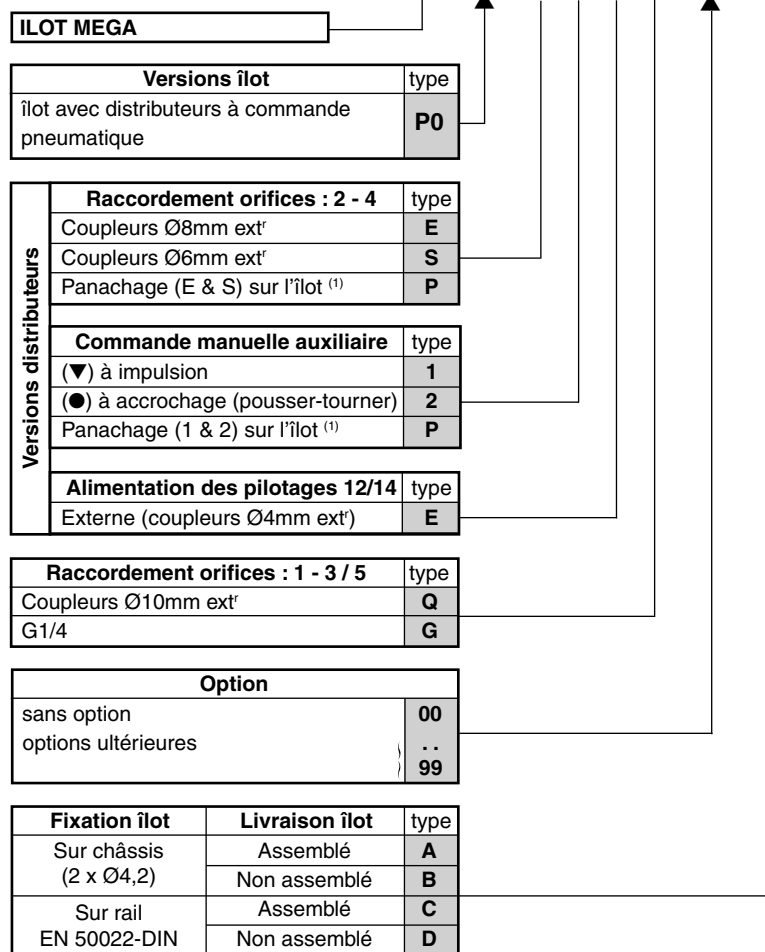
ILOT MEGA

| Versions îlot | type |
|---|---|
| îlot avec distributeurs à commande pneumatique | P0 |

Versions distributeurs

| Raccordement orifices : 2 - 4 | type |
|---|---|
| Coupleurs Ø8mm ext$^r$ | E |
| Coupleurs Ø6mm ext$^r$ | S |
| Panachage (E & S) sur l'îlot $^{(1)}$ | P |

| Commande manuelle auxiliaire | type |
|---|---|
| (▼) à impulsion | 1 |
| (●) à accrochage (pousser-tourner) | 2 |
| Panachage (1 & 2) sur l'îlot $^{(1)}$ | P |

| Alimentation des pilotages 12/14 | type |
|---|---|
| Externe (coupleurs Ø4mm ext$^r$) | E |

| Raccordement orifices : 1 - 3 / 5 | type |
|---|---|
| Coupleurs Ø10mm ext$^r$ | Q |
| G1/4 | G |

| Option | |
|---|---|
| sans option | 00 |
| options ultérieures | .. 99 |

| Fixation îlot | Livraison îlot | type |
|---|---|---|
| Sur châssis (2 x Ø4,2) | Assemblé | A |
| | Non assemblé | B |
| Sur rail EN 50022-DIN | Assemblé | C |
| | Non assemblé | D |